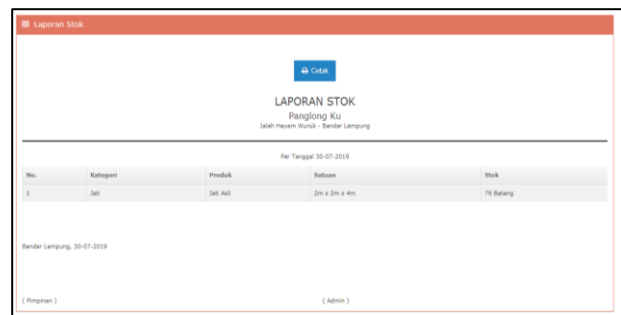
Laporan Stok

Cetak

LAPORAN STOK

Panglong Ku

Jalah Hayam Wuruk - Bandar Lampung

Per Tanggal 30-07-2019

| No. | Kategori | Produk | Satuan | Stok |
|---|---|---|---|---|
| 1 | Jati | Jati Asli | 2m x 3m x 4m | 76 Batang |

Bandar Lampung, 30-07-2019

( Pimpinan )

( Admin )